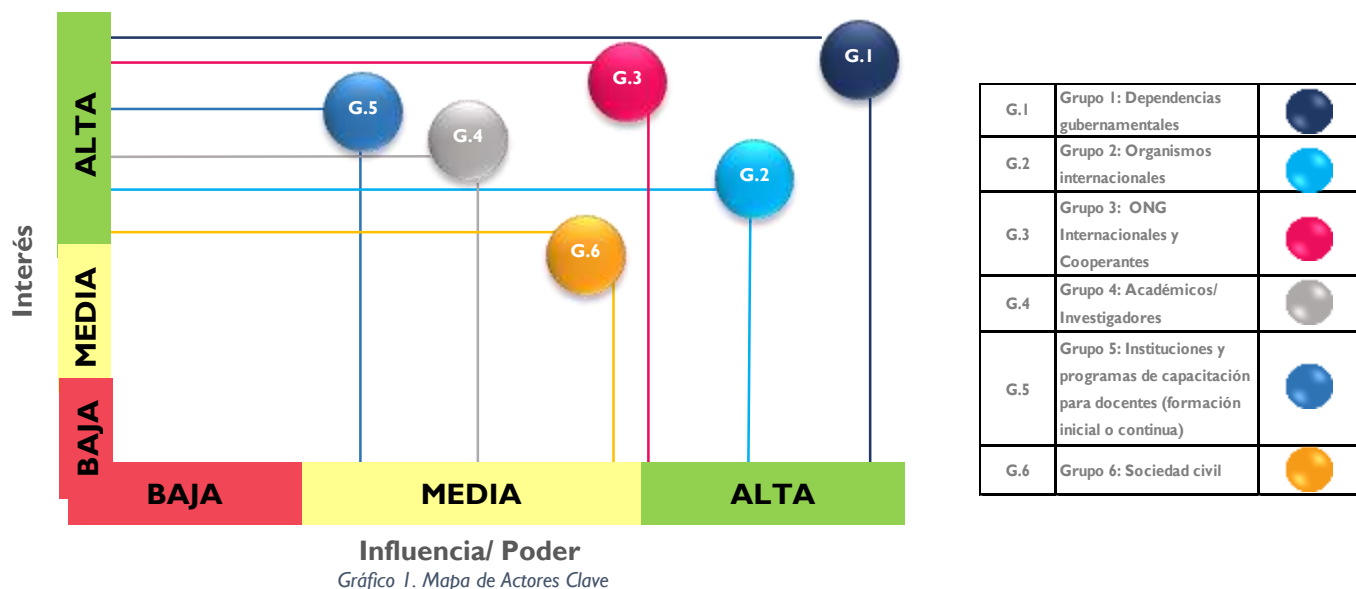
Interés

ALTA

MEDIA

BAJA

G.1

G.3

G.5

G.4

G.2

G.6

BAJA

MEDIA

ALTA

Influencia/ Poder

Gráfico 1. Mapa de Actores Clave

| G.1 | Grupo 1: Dependencias gubernamentales | |
|---|---|---|
| G.2 | Grupo 2: Organismos internacionales | |
| G.3 | Grupo 3: ONG Internacionales y Cooperantes | |
| G.4 | Grupo 4: Académicos/ Investigadores | |
| G.5 | Grupo 5: Instituciones y programas de capacitación para docentes (formación inicial o continua) | |
| G.6 | Grupo 6: Sociedad civil | |